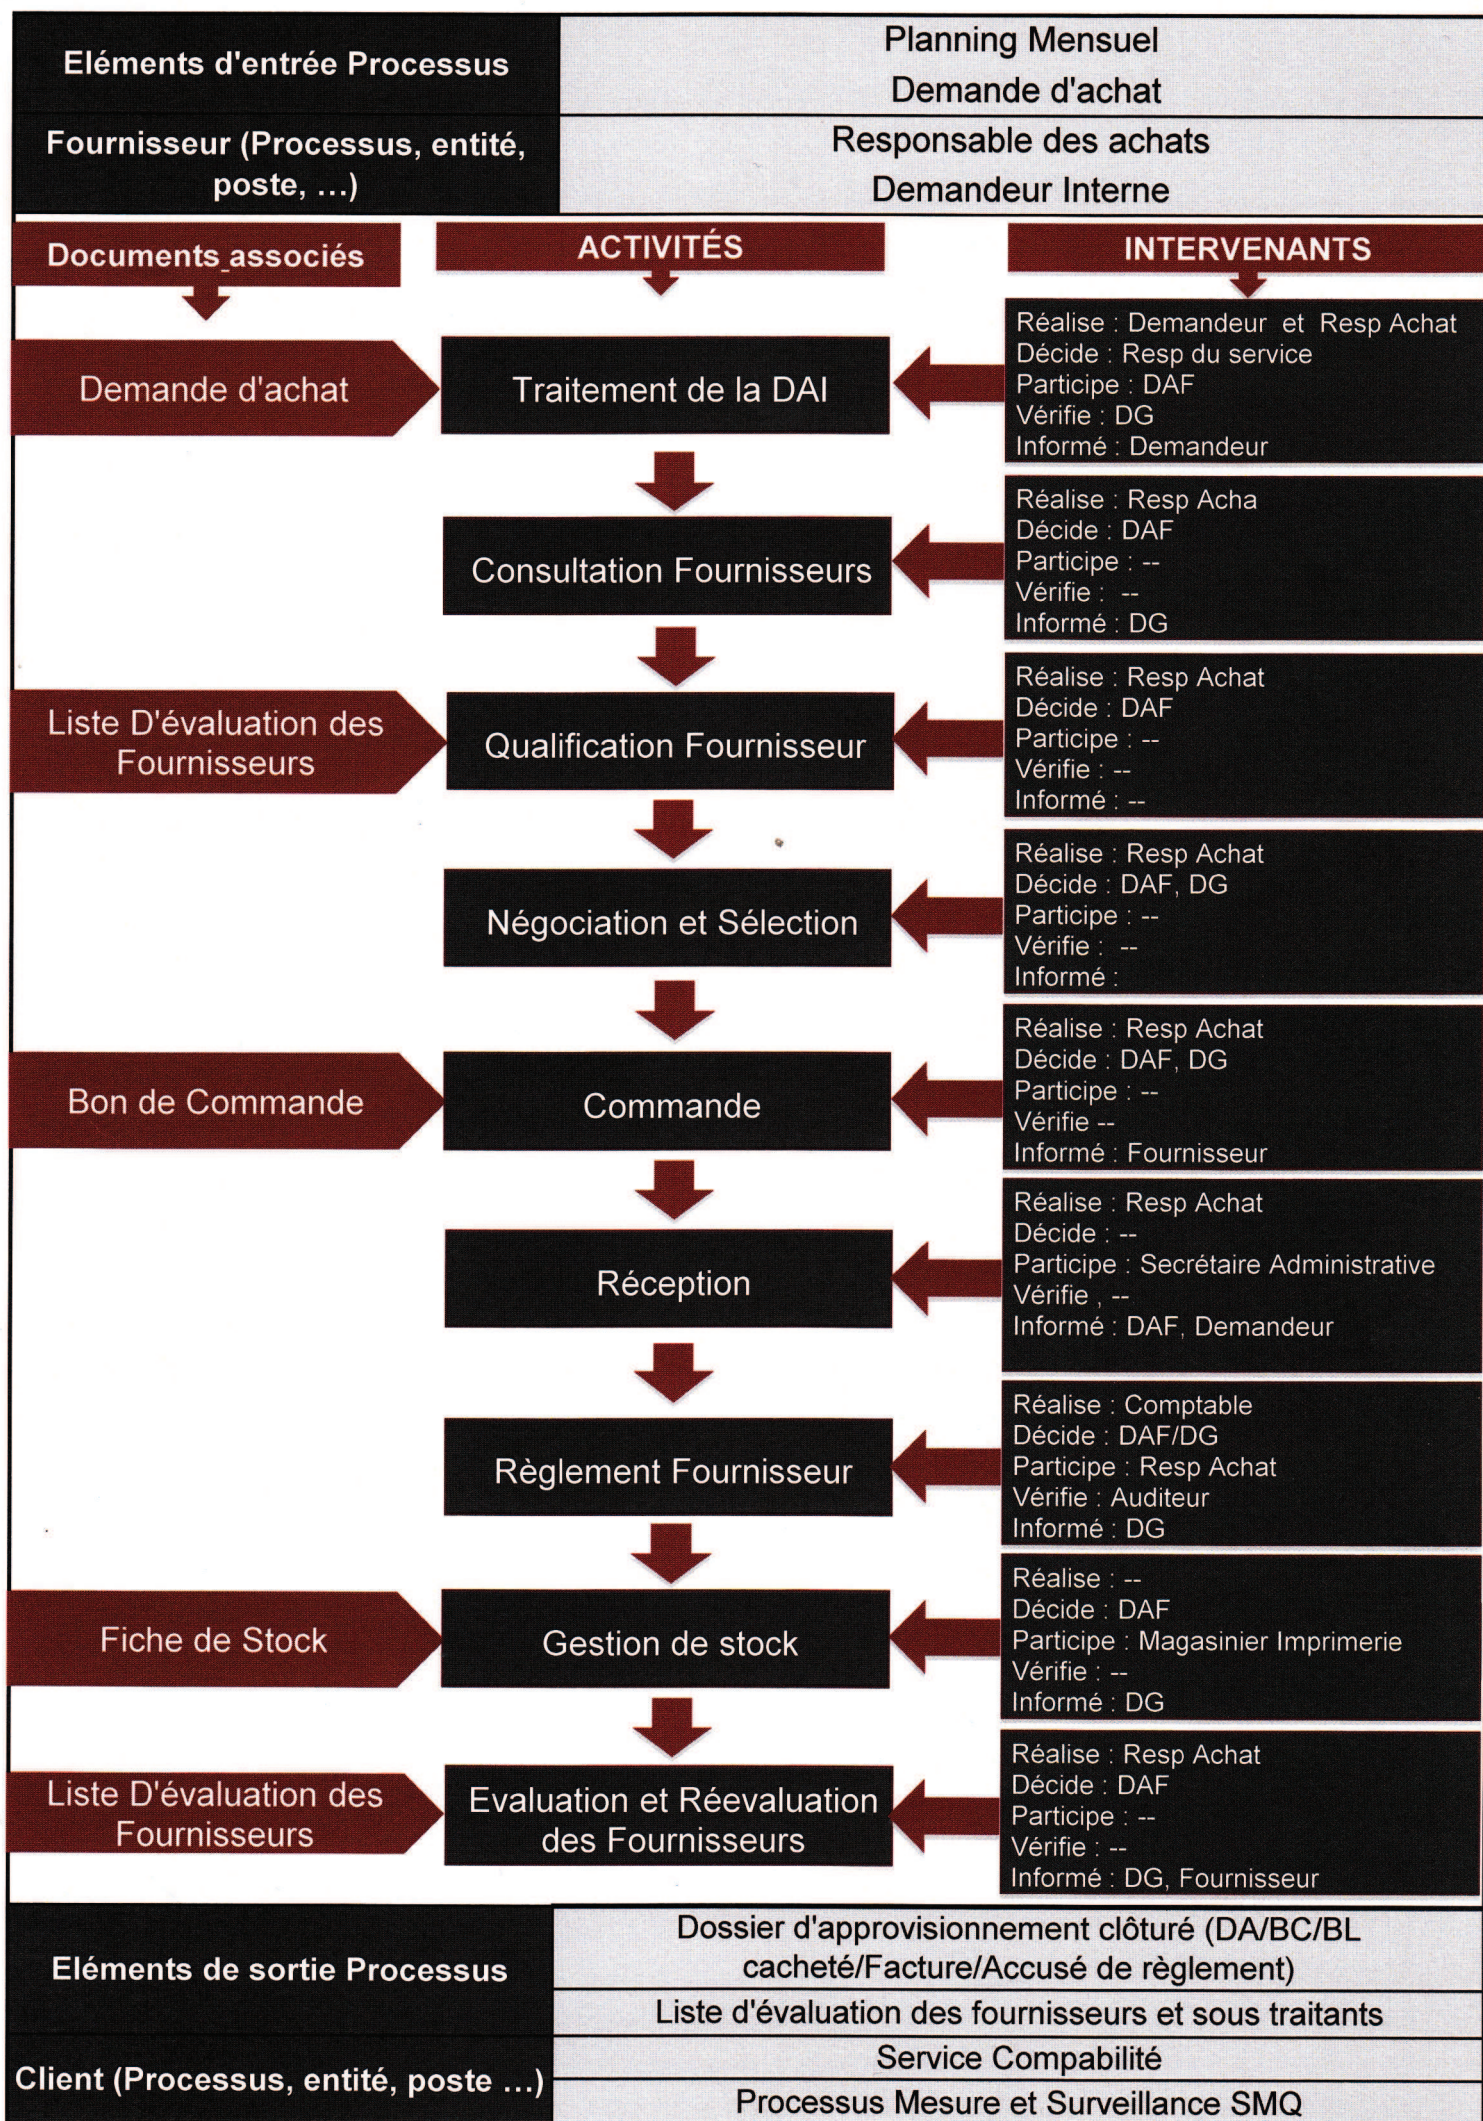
Eléments d'entrée Processus

Planning Mensuel
Demande d'achat

Fournisseur (Processus, entité, poste, ...)

Responsable des achats
Demandeur Interne

Documents associés

ACTIVITÉS

INTERVENANTS

Demande d'achat

Traitement de la DAI

Réalise : Demandeur et Resp Achat
Décide : Resp du service
Participe : DAF
Vérifie : DG
Informé : Demandeur

Consultation Fournisseurs

Réalise : Resp Acha
Décide : DAF
Participe : --
Vérifie : --
Informé : DG

Liste D'évaluation des Fournisseurs

Qualification Fournisseur

Réalise : Resp Achat
Décide : DAF
Participe : --
Vérifie : --
Informé : --

Négociation et Sélection

Réalise : Resp Achat
Décide : DAF, DG
Participe : --
Vérifie : --
Informé :

Bon de Commande

Commande

Réalise : Resp Achat
Décide : DAF, DG
Participe : --
Vérifie --
Informé : Fournisseur

Réception

Réalise : Resp Achat
Décide : --
Participe : Secrétaire Administrative
Vérifie , --
Informé : DAF, Demandeur

Règlement Fournisseur

Réalise : Comptable
Décide : DAF/DG
Participe : Resp Achat
Vérifie : Auditeur
Informé : DG

Fiche de Stock

Gestion de stock

Réalise : --
Décide : DAF
Participe : Magasinier Imprimerie
Vérifie : --
Informé : DG

Liste D'évaluation des Fournisseurs

Evaluation et Réevaluation des Fournisseurs

Réalise : Resp Achat
Décide : DAF
Participe : --
Vérifie : --
Informé : DG, Fournisseur

Eléments de sortie Processus

Dossier d'approvisionnement clôturé (DA/BC/BL cacheté/Facture/Accusé de règlement)
Liste d'évaluation des fournisseurs et sous traitants

Client (Processus, entité, poste ...)

Service Compabilité
Processus Mesure et Surveillance SMQ